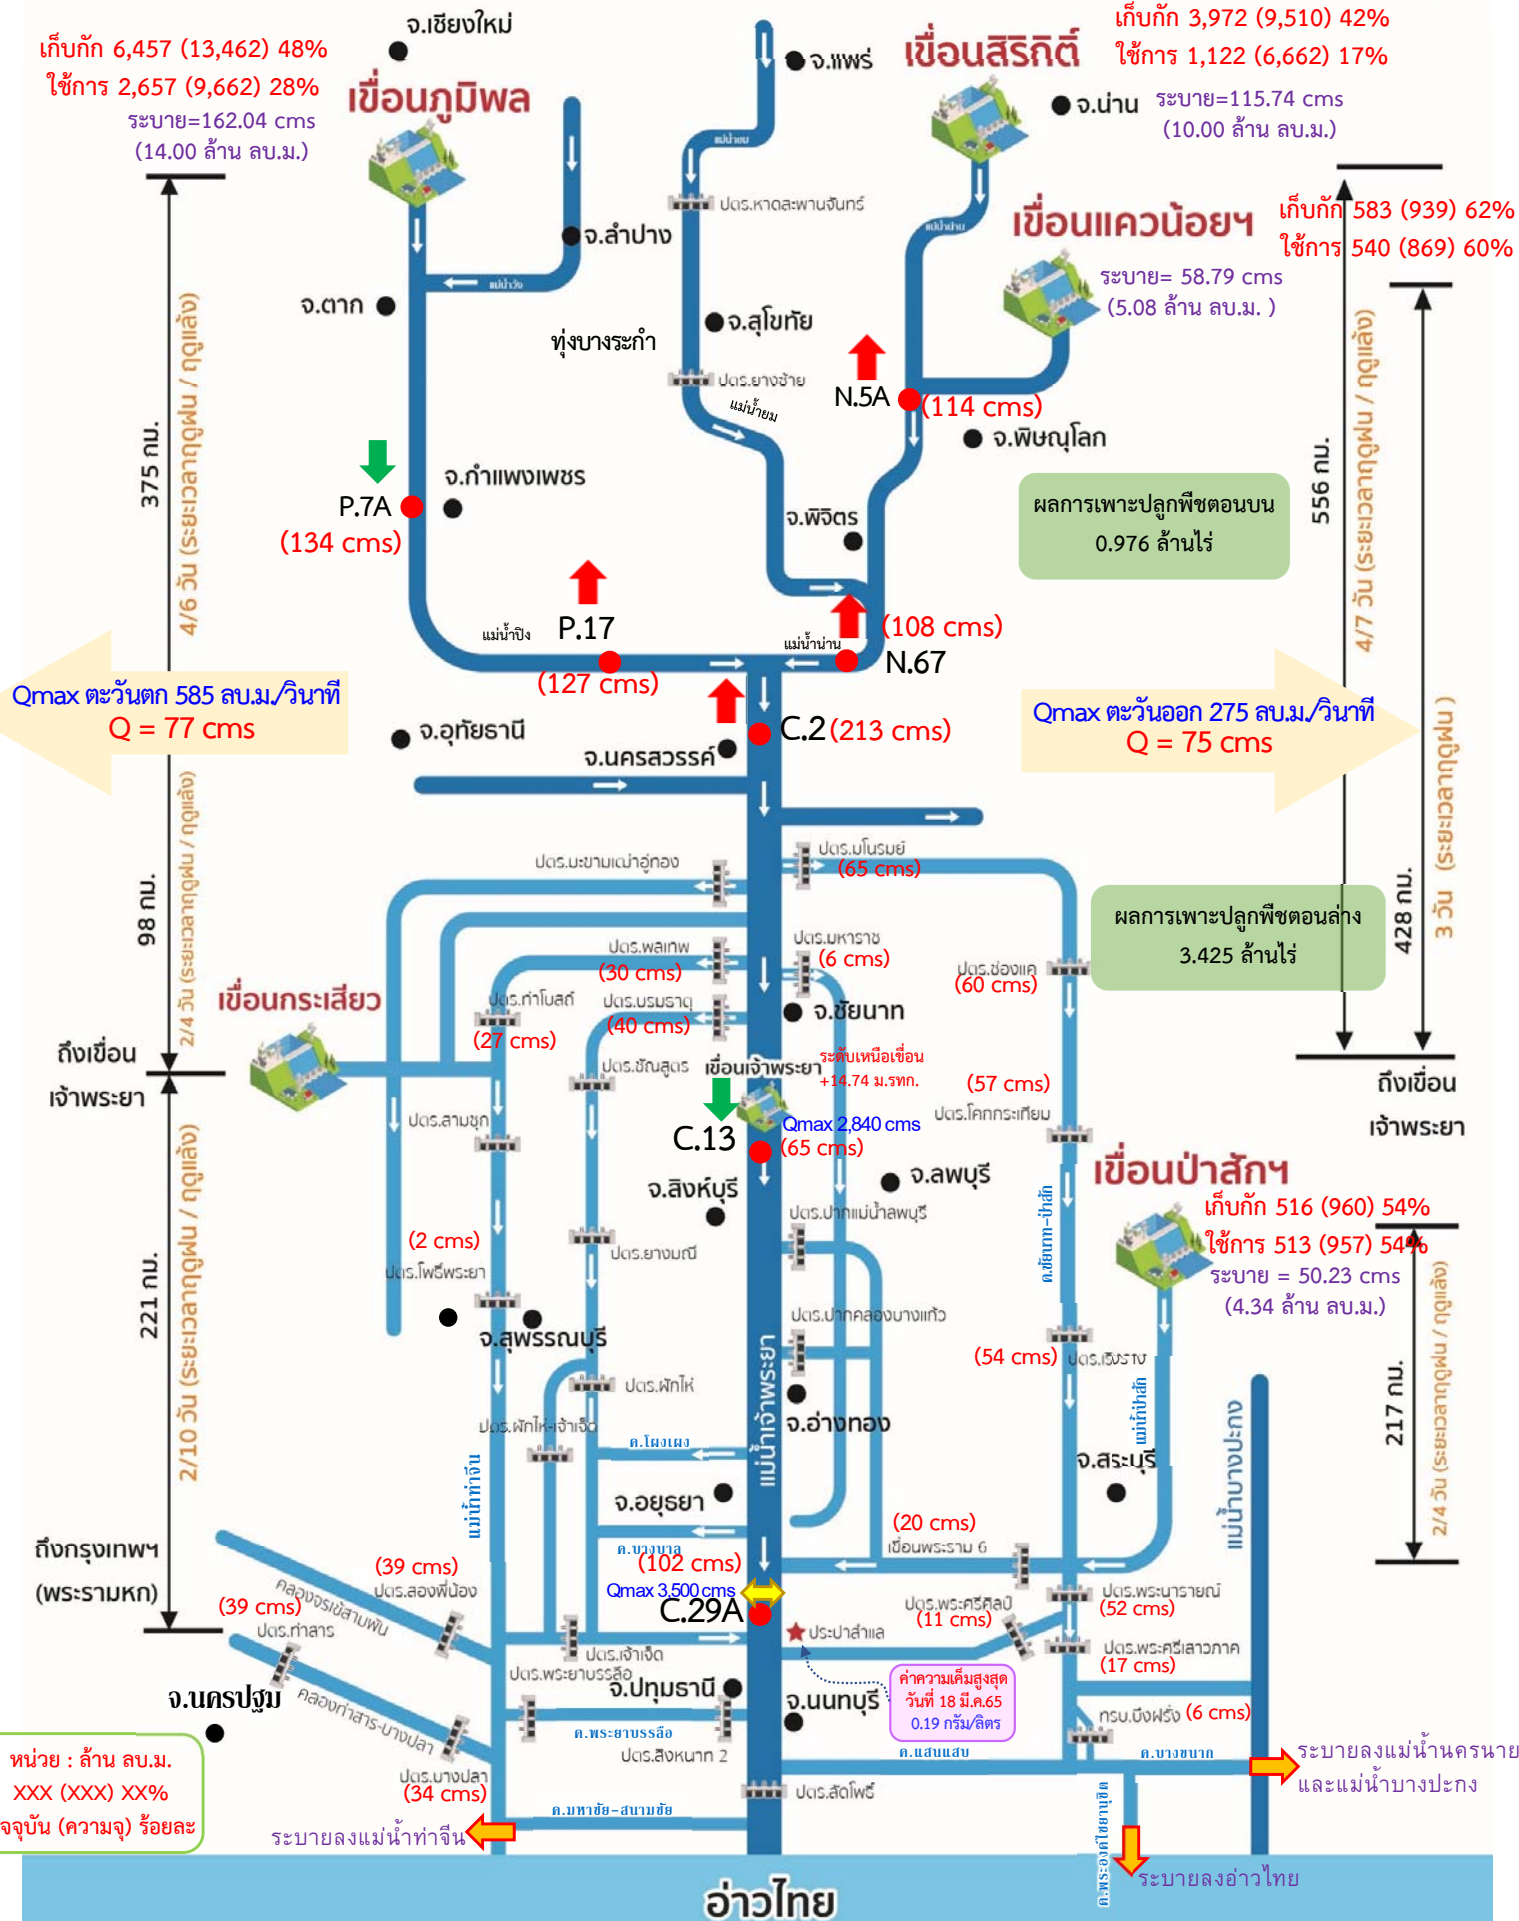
จ.เชียงใหม่
เก็บกัก 6,457 (13,462) 48%
ใช้การ 2,657 (9,662) 28%
ระบาย=162.04 cms
(14.00 ล้าน ลบ.ม.)
เขื่อนภูมิพล

จ.แพร่
เขื่อนสิริกิติ์
เก็บกัก 3,972 (9,510) 42%
ใช้การ 1,122 (6,662) 17%
จ.น่าน
ระบาย=115.74 cms
(10.00 ล้าน ลบ.ม.)

เขื่อนแควน้อยฯ
เก็บกัก 583 (939) 62%
ใช้การ 540 (869) 60%
ระบาย= 58.79 cms
(5.08 ล้าน ลบ.ม. )

ปตร.หาดสะพานจันทร์
จ.ลำปาง
จ.ตาก
แม่น้ำวัง
จ.สุโขทัย
ทุ่งบางระกำ
ปตร.ยางซ้าย
แม่น้ำยม
N.5A
(114 cms)
จ.พิษณุโลก
375 กม.
4/6 วัน (ระยะเวลาฤดูฝน / ฤดูแล้ง)
556 กม.
4/7 วัน (ระยะเวลาฤดูฝน / ฤดูแล้ง)
P.7A
(134 cms)
จ.กำแพงเพชร
จ.พิจิตร
ผลการเพาะปลูกพืชตอนบน
0.976 ล้านไร่
แม่น้ำปิง
P.17
(127 cms)
แม่น้ำน่าน
(108 cms)
N.67
Qmax ตะวันตก 585 ลบ.ม./วินาที
Q = 77 cms
Qmax ตะวันออก 275 ลบ.ม./วินาที
Q = 75 cms
จ.อุทัยธานี
C.2 (213 cms)
จ.นครสวรรค์
98 กม.
2/4 วัน (ระยะเวลาฤดูฝน / ฤดูแล้ง)
428 กม.
3 วัน (ระยะเวลาฤดูฝน)
ปตร.มะขามเฒ่าอู่ทอง
ปตร.มโนรมย์
(65 cms)
ปตร.พลเทพ
(30 cms)
ปตร.มหาราช
(6 cms)
ปตร.ช่องแค
(60 cms)
ผลการเพาะปลูกพืชตอนล่าง
3.425 ล้านไร่
เขื่อนกระเสียว
ปตร.ท่าโบสถ์
(27 cms)
ปตร.บรมธาตุ
(40 cms)
จ.ชัยนาท
ถึงเขื่อนเจ้าพระยา
ปตร.ชัณสูตร
เขื่อนเจ้าพระยา
ระดับเหนือเขื่อน
+14.74 ม.รทก.
(57 cms)
ถึงเขื่อนเจ้าพระยา
ปตร.สามชุก
C.13
Qmax 2,840 cms
(65 cms)
ปตร.โคกกระเทียม
จ.ลพบุรี
เขื่อนป่าสักฯ
เก็บกัก 516 (960) 54%
ใช้การ 513 (957) 54%
ระบาย = 50.23 cms
(4.34 ล้าน ลบ.ม.)
จ.สิงห์บุรี
221 กม.
2/10 วัน (ระยะเวลาฤดูฝน / ฤดูแล้ง)
(2 cms)
ปตร.โพธิ์พระยา
ปตร.ยางมณี
ปตร.ปากแม่น้ำลพบุรี
ค.ชัยนาท-ป่าสัก
217 กม.
2/4 วัน (ระยะเวลาฤดูฝน / ฤดูแล้ง)
จ.สุพรรณบุรี
ปตร.ปากคลองบางแก้ว
(54 cms)
ปตร.เริงราง
ปตร.ผักไห่
แม่น้ำเจ้าพระยา
จ.อ่างทอง
แม่น้ำป่าสัก
ปตร.ผักไห่-เจ้าเจ็ด
ค.โผงเผง
จ.สระบุรี
แม่น้ำท่าจีน
จ.อยุธยา
แม่น้ำบางปะกง
ถึงกรุงเทพฯ
(พระรามหก)
(39 cms)
ปตร.สองพี่น้อง
ค.บางบาล
(102 cms)
(20 cms)
เขื่อนพระราม 6
Qmax 3,500 cms
C.29A
(39 cms)
คลองจรเข้สามพัน
ปตร.ท่าสาร
ปตร.พระศรีศิลป์
(11 cms)
ปตร.พระนารายณ์
(52 cms)
ปตร.เจ้าเจ็ด
ประปาสำแล
ปตร.พระยาบรรลือ
จ.ปทุมธานี
ปตร.พระศรีเสาวภาค
(17 cms)
จ.นครปฐม
คลองท่าสาร-บางปลา
ค่าความเค็มสูงสุด
วันที่ 18 มี.ค.65
0.19 กรัม/ลิตร
จ.นนทบุรี
ทรบ.บึงฝรั่ง (6 cms)
ค.พระยาบรรลือ
ปตร.สิงหนาท 2
ค.แสนแสบ
ค.บางขนาก
ระบายลงแม่น้ำนครนายก
และแม่น้ำบางปะกง
หน่วย : ล้าน ลบ.ม.
XXX (XXX) XX%
จจุบัน (ความจุ) ร้อยละ
ปตร.บางปลา
(34 cms)
ค.มหาชัย-สนามชัย
ปตร.สิงห์โพธิ์
ค.พระองค์ไชยานุชิต
ระบายลงแม่น้ำท่าจีน
ระบายลงอ่าวไทย
อ่าวไทย